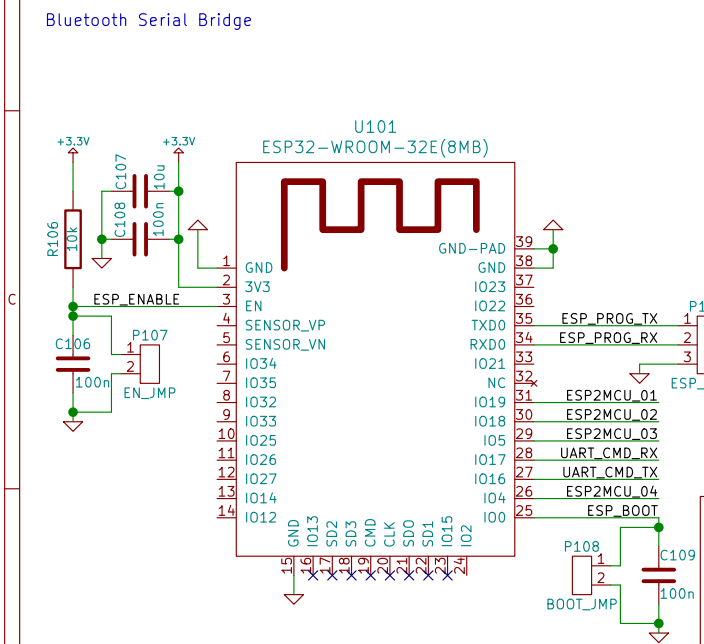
Bluetooth Serial Bridge

C

+3.3V
+3.3V
R106
10k
C107
10u
C108
100n
C106
100n
P107
EN_JMP
ESP_ENABLE

U101
ESP32-WROOM-32E(8MB)

1 GND
2 3V3
3 EN
4 SENSOR_VP
5 SENSOR_VN
6 IO34
7 IO35
8 IO32
9 IO33
10 IO25
11 IO26
12 IO27
13 IO14
14 IO12

GND 15
IO13 16
SD2 17
SD3 18
CMD 19
CLK 20
SD0 21
SD1 22
IO15 23
IO2 24

GND-PAD 39
GND 38
IO23 37
IO22 36
TXD0 35
RXD0 34
IO21 33
NC 32
IO19 31
IO18 30
IO5 29
IO17 28
IO16 27
IO4 26
IO0 25

ESP_PROG_TX
ESP_PROG_RX
ESP2MCU_01
ESP2MCU_02
ESP2MCU_03
UART_CMD_RX
UART_CMD_TX
ESP2MCU_04
ESP_BOOT

P1
1
2
3
ESP_

P108
BOOT_JMP
C109
100n